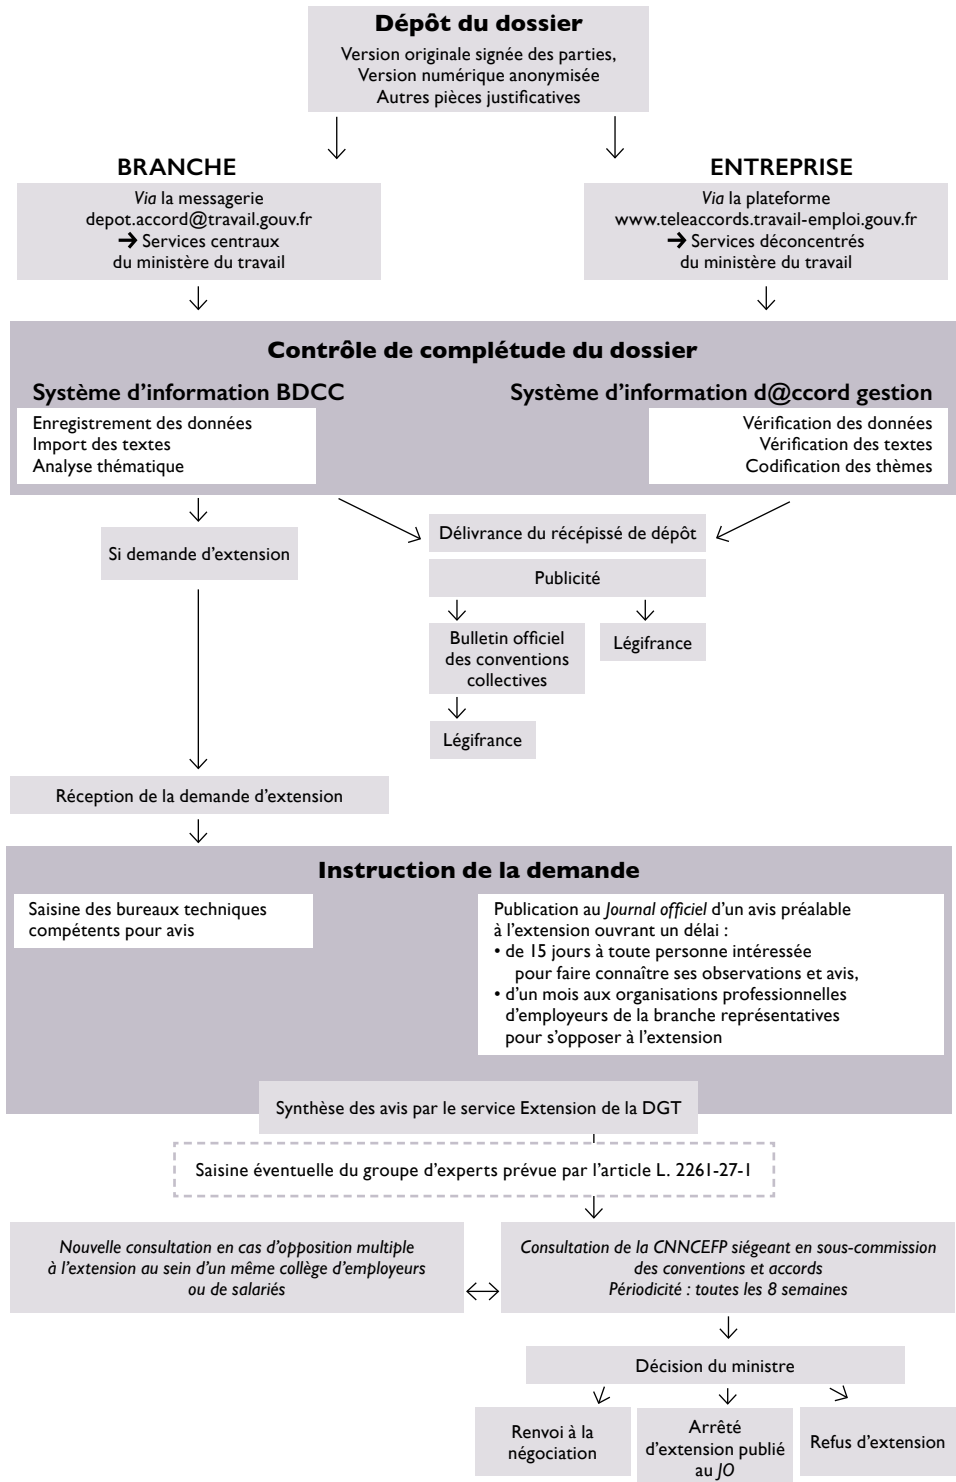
Dépôt du dossier
Version originale signée des parties,
Version numérique anonymisée
Autres pièces justificatives

BRANCHE
Via la messagerie
depot.accord@travail.gouv.fr
→ Services centraux du ministère du travail

ENTREPRISE
Via la plateforme
www.teleaccords.travail-emploi.gouv.fr
→ Services déconcentrés du ministère du travail

Contrôle de complétude du dossier

Système d'information BDCC
Enregistrement des données
Import des textes
Analyse thématique

Système d'information d@ccord gestion
Vérification des données
Vérification des textes
Codification des thèmes

Si demande d'extension

Délivrance du récépissé de dépôt

Publicité

Bulletin officiel des conventions collectives

Légifrance

Légifrance

Réception de la demande d'extension

Instruction de la demande

Saisine des bureaux techniques compétents pour avis

Publication au Journal officiel d'un avis préalable à l'extension ouvrant un délai :
• de 15 jours à toute personne intéressée pour faire connaître ses observations et avis,
• d'un mois aux organisations professionnelles d'employeurs de la branche représentatives pour s'opposer à l'extension

Synthèse des avis par le service Extension de la DGT

Saisine éventuelle du groupe d'experts prévue par l'article L. 2261-27-1

Nouvelle consultation en cas d'opposition multiple à l'extension au sein d'un même collège d'employeurs ou de salariés

Consultation de la CNNCEFP siégeant en sous-commission des conventions et accords
Périodicité : toutes les 8 semaines

Décision du ministre

Renvoi à la négociation

Arrêté d'extension publié au JO

Refus d'extension